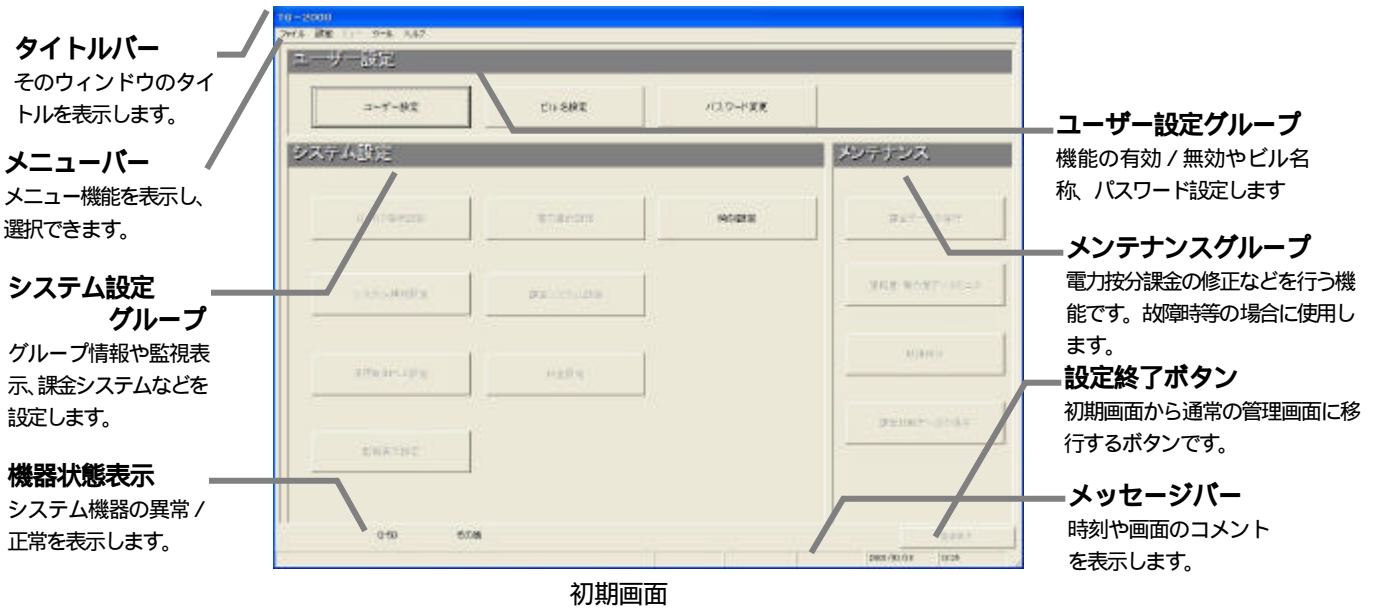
タイトルバー
そのウィンドウのタイトルを表示します。

メニューバー
メニュー機能を表示し、選択できます。

システム設定グループ
グループ情報や監視表示、課金システムなどを設定します。

機器状態表示
システム機器の異常 / 正常を表示します。

TG－2000
ファイル 編集 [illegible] ツール ヘルプ

ユーザー設定
ユーザー設定
ビル名設定
パスワード変更

システム設定
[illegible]
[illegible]
時刻設定
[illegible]
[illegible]
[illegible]
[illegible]
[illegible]

メンテナンス
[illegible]
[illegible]
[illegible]
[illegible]

0-50
その他
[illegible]
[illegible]

ユーザー設定グループ
機能の有効 / 無効やビル名称、パスワード設定します

メンテナンスグループ
電力按分課金の修正などを行う機能です。故障時等の場合に使用します。

設定終了ボタン
初期画面から通常の管理画面に移行するボタンです。

メッセージバー
時刻や画面のコメントを表示します。

初期画面